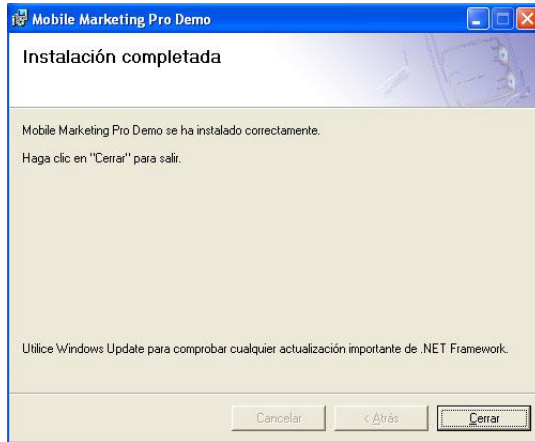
Mobile Marketing Pro Demo

Instalación completada

Mobile Marketing Pro Demo se ha instalado correctamente.

Haga clic en "Cerrar" para salir.

Utilice Windows Update para comprobar cualquier actualización importante de .NET Framework.

Cancelar

< Atrás

Cerrar